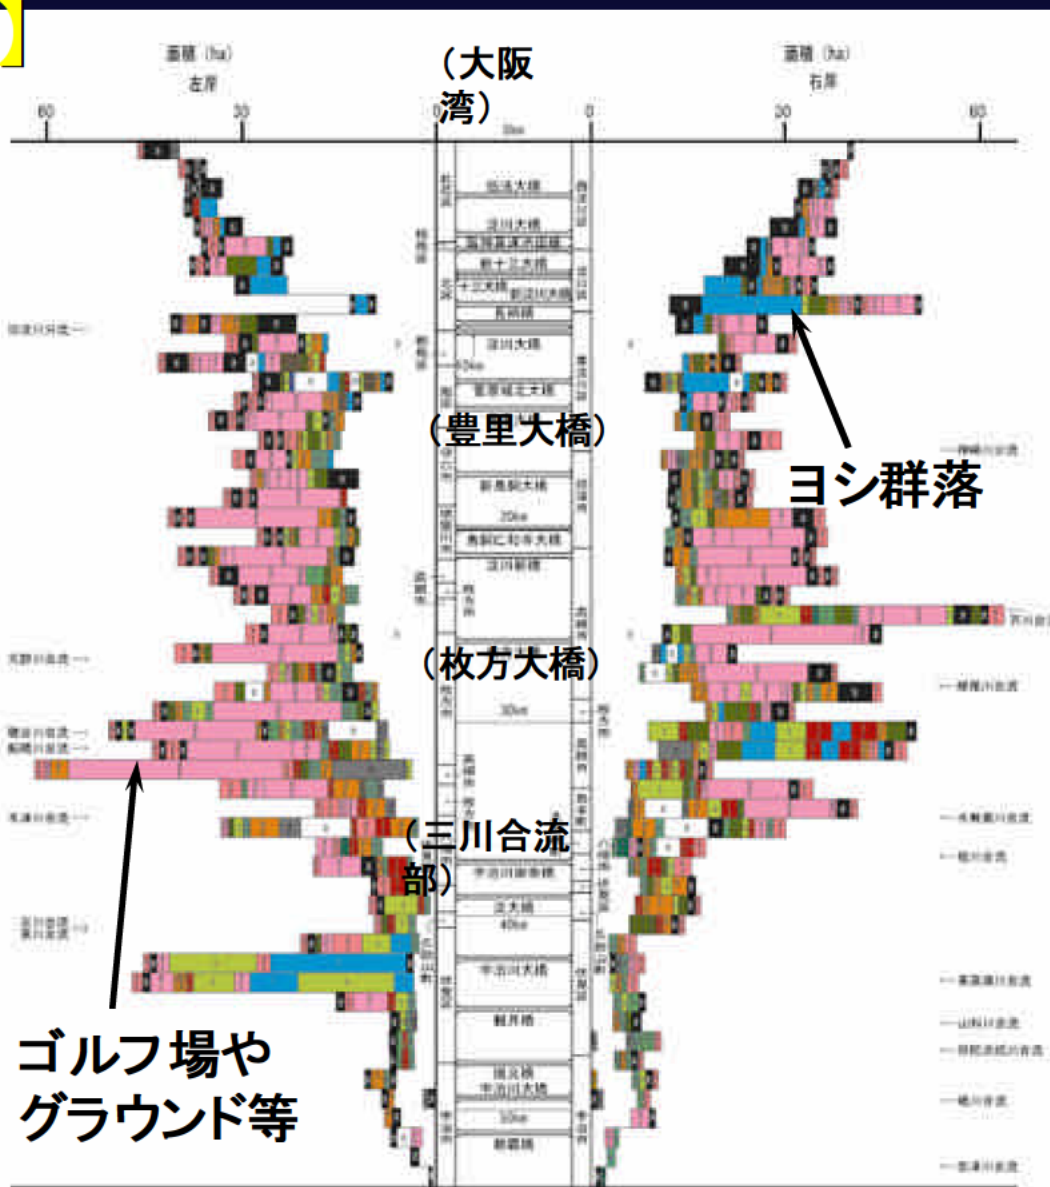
面積（ha）
左岸

面積（ha）
右岸

60
30
0
0
20
60

（大阪湾）

0km
伝法大橋
淀川大橋
阪神高速淀川左岸線
新十三大橋
十三大橋
新淀川大橋
長柄橋
淀川大橋
10km
豊里大橋

（豊里大橋）

ヨシ群落

新鳥飼大橋
20km
鳥飼仁和寺大橋
淀川新橋

（枚方大橋）

30km

（三川合流部）

宇治川御幸橋
京大橋
40km
宇治川大橋
観月橋
隠元橋
宇治川大橋
50km
観音橋

ゴルフ場やグラウンド等